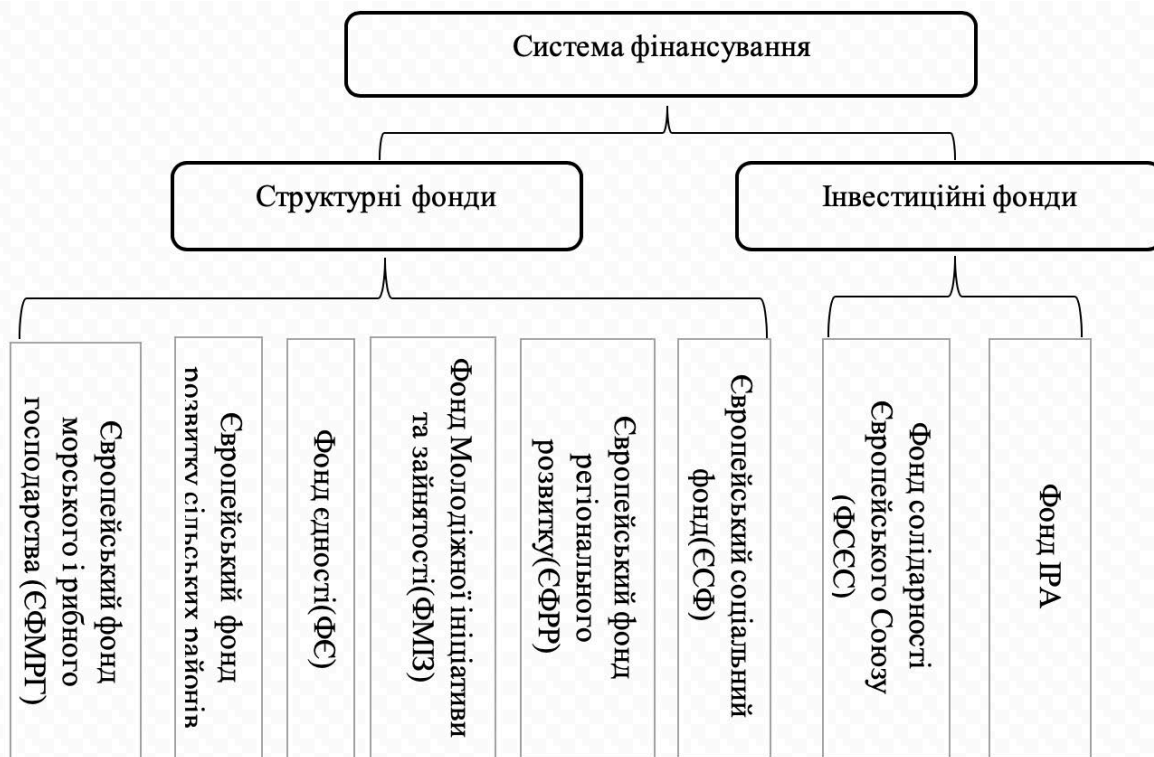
Система фінансування

Структурні фонди

Інвестиційні фонди

Європейський фонд морського і рибного господарства (ЄФМРГ)

Європейський фонд розвитку сільських районів

Фонд єдності(ФЄ)

Фонд Молодіжної ініціативи та зайнятості(ФМІЗ)

Європейський фонд регіонального розвитку(ЄФРР)

Європейський соціальний фонд(ЄСФ)

Фонд солідарності Європейського Союзу (ФСЄС)

Фонд ІРА